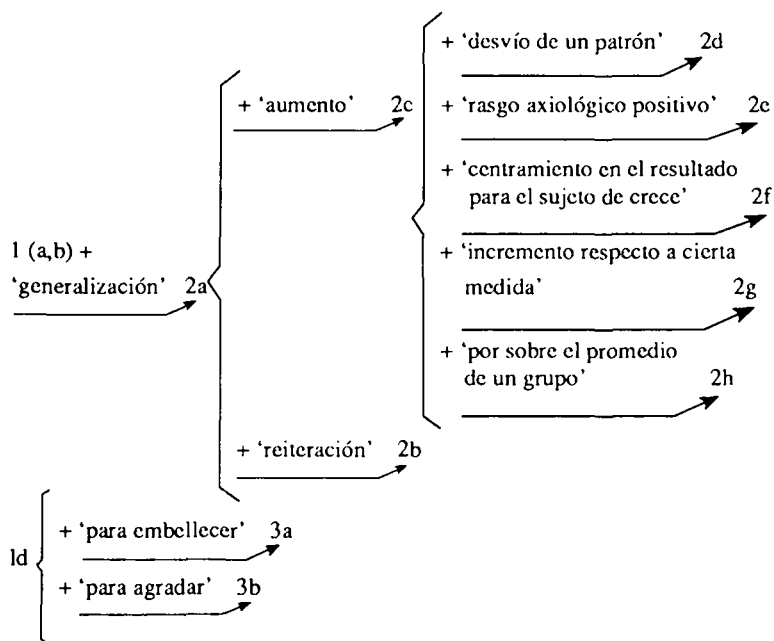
1 (a,b) + 'generalización' 2a

+ 'aumento' 2c

+ 'desvío de un patrón' 2d

+ 'rasgo axiológico positivo' 2e

+ 'centramiento en el resultado para el sujeto de crece' 2f

+ 'incremento respecto a cierta medida' 2g

+ 'por sobre el promedio de un grupo' 2h

+ 'reiteración' 2b

1d

+ 'para embellecer' 3a

+ 'para agradar' 3b